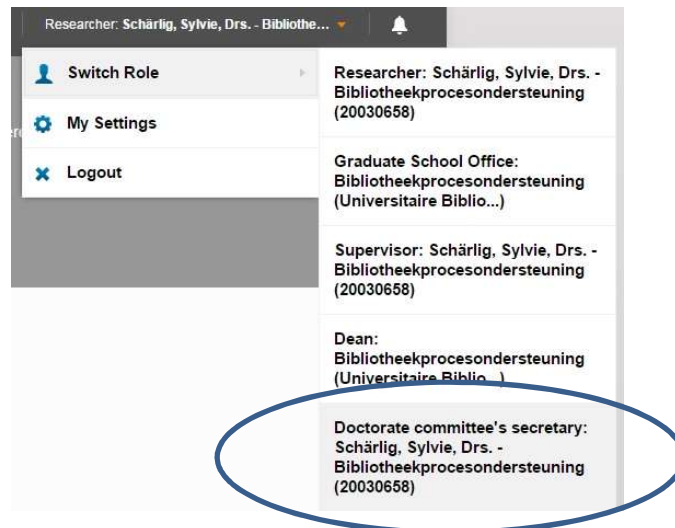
Researcher: Schärlig, Sylvie, Drs. - Bibliothe...

Switch Role

My Settings

Logout

Researcher: Schärlig, Sylvie, Drs. - Bibliotheekprocesondersteuning (20030658)

Graduate School Office: Bibliotheekprocesondersteuning (Universitaire Biblio...)

Supervisor: Schärlig, Sylvie, Drs. - Bibliotheekprocesondersteuning (20030658)

Dean: Bibliotheekprocesondersteuning (Universitaire Biblio...)

Doctorate committee's secretary: Schärlig, Sylvie, Drs. - Bibliotheekprocesondersteuning (20030658)